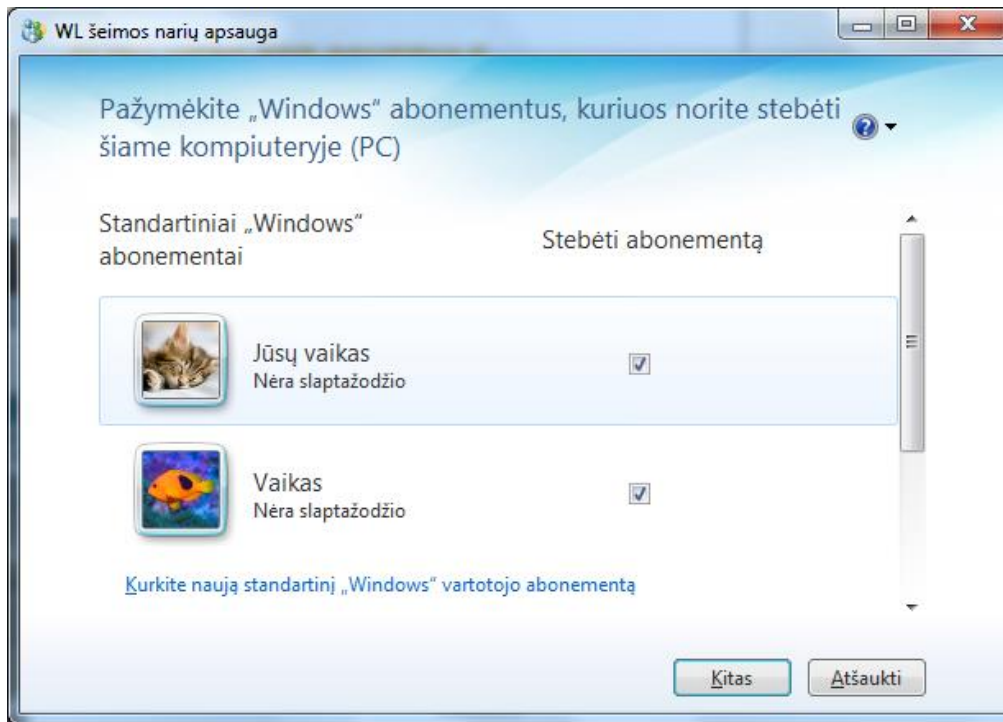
WL šeimos narių apsauga

Pažymėkite „Windows" abonementus, kuriuos norite stebėti šiame kompiuteryje (PC)

Standartiniai „Windows" abonementai

Stebėti abonementą

Jūsų vaikas
Nėra slaptažodžio

Vaikas
Nėra slaptažodžio

Kurkite naują standartinį „Windows" vartotojo abonementą

Kitas

Atšaukti